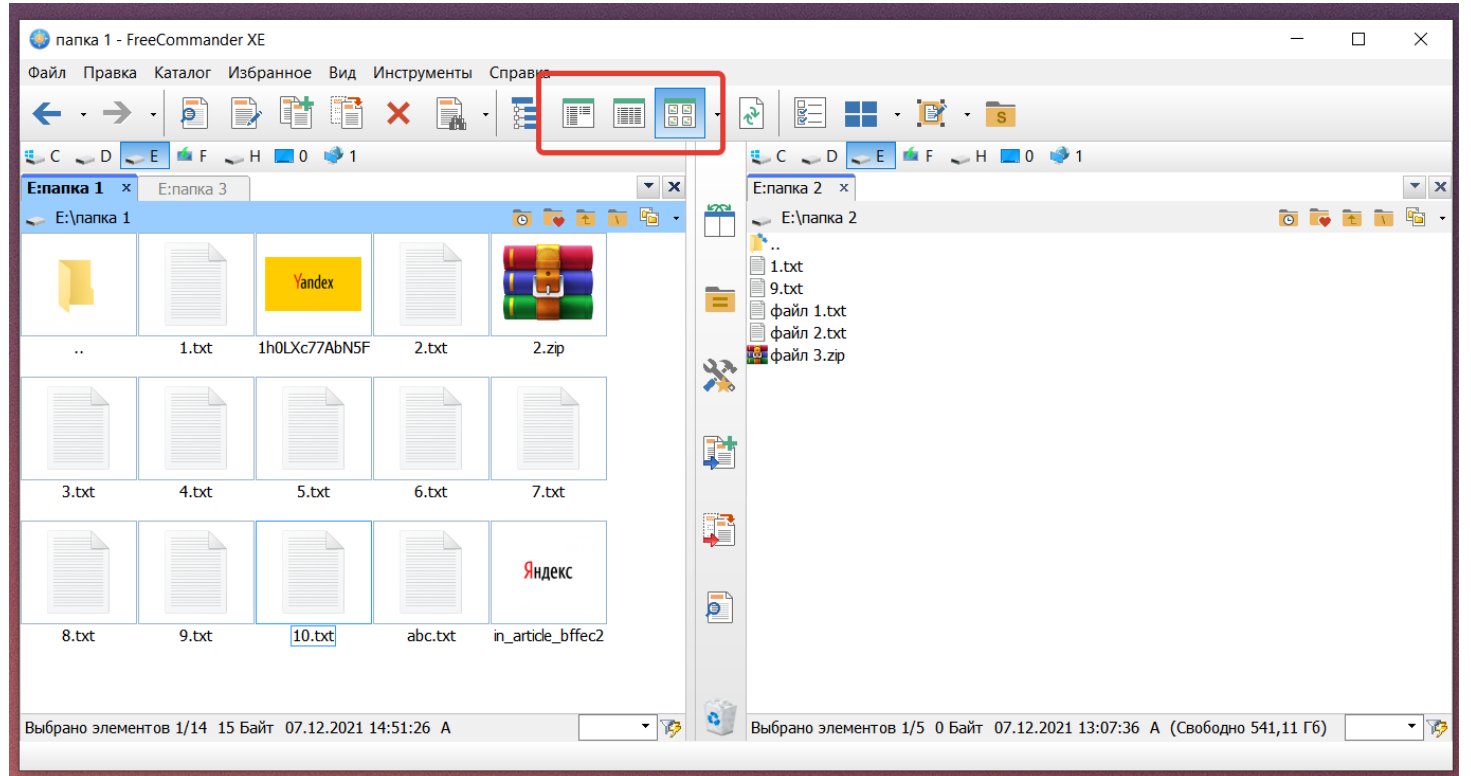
папка 1 - FreeCommander XE

Файл Правка Каталог Избранное Вид Инструменты Справка

C D E F H 0 1

E:папка 1 × E:папка 3

E:\папка 1

Yandex

.. 1.txt 1h0LXc77AbN5F 2.txt 2.zip

3.txt 4.txt 5.txt 6.txt 7.txt

Яндекс

8.txt 9.txt 10.txt abc.txt in_article_bffec2

Выбрано элементов 1/14 15 Байт 07.12.2021 14:51:26 A

C D E F H 0 1

E:папка 2 ×

E:\папка 2

..
1.txt
9.txt
файл 1.txt
файл 2.txt
файл 3.zip

Выбрано элементов 1/5 0 Байт 07.12.2021 13:07:36 A (Свободно 541,11 Гб)